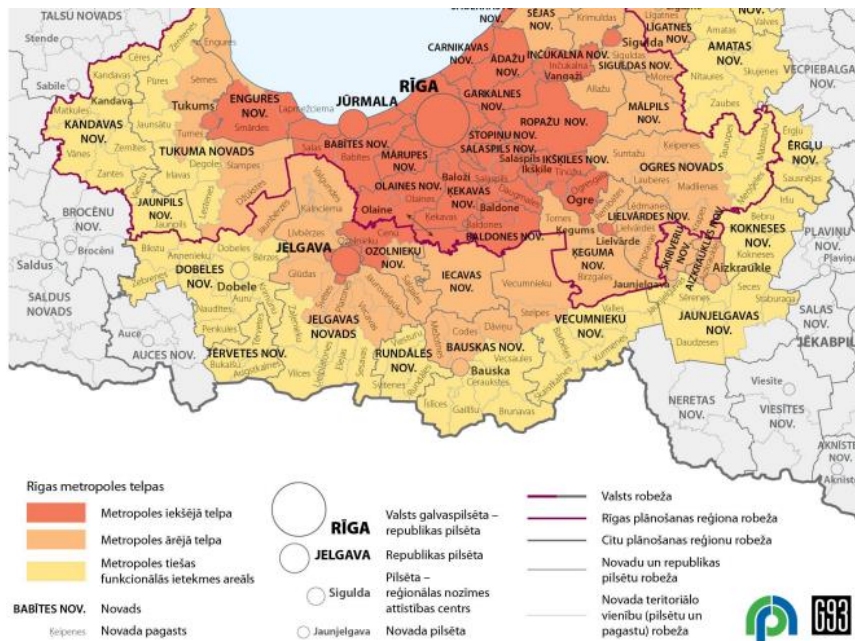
TALSU NOVADS
Stende
Sabile
Kandava
KANDAVAS NOV.
Tukums
TUKUMA NOVADS
ENGURES NOV.
Engure
Smārde
JŪRMALA
RĪGA
CARNIKAVAS NOV.
SĒJAS NOV.
ĀDAŽU NOV.
INČUKALNA NOV.
Vangaži
Sigulda
SIGULDAS NOV.
LĪGATNES NOV.
AMATAS NOV.
VECPIEBALGAS NOV.
GARKALNES NOV.
ROPAŽU NOV.
MĀLPILS NOV.
STOPIŅU NOV.
SALASPILS NOV.
Salaspils
IKŠĶILES NOV.
Ikšķile
BABĪTES NOV.
MĀRUPES NOV.
OGRES NOVADS
ĒRGĻU NOV.
OLAINES NOV.
Olaine
Baloži
ĶEKAVAS NOV.
Baldone
BALDONES NOV.
Ogre
LIELVĀRDES NOV.
Lielvārde
ĶEGUMS NOV.
Ķegums
BROCĒNU NOV.
Brocēni
JAUNPILS NOV.
JELGAVA
OZOLNIEKU NOV.
IECAVAS NOV.
SKRĪVERU NOV.
AIZKRAUKLES NOV.
Aizkraukle
KOKNESES NOV.
PĻAVIŅU NOV.
Saldus
SALDUS NOVADS
DOBELES NOV.
Dobele
Jaunjelgava
JELGAVAS NOVADS
VECUMNIEKU NOV.
JAUNJELGAVAS NOV.
SALAS NOV.
JĒKABPILS
Auce
AUCES NOV.
TĒRVETES NOV.
RUNDĀLES NOV.
BAUSKAS NOV.
Bauska
NERETAS NOV.
VIESĪTES NOV.
AKNĪSTES NOV.

Rīgas metropoles telpas
Metropoles iekšējā telpa
Metropoles ārējā telpa
Metropoles tiešas funkcionālās ietekmes areāls
BABĪTES NOV. Novads
Ķeipenes Novada pagasts
RĪGA Valsts galvaspilsēta – republikas pilsēta
JELGAVA Republikas pilsēta
Sigulda Pilsēta – reģionālas nozīmes attīstības centrs
Jaunjelgava Novada pilsēta
Valsts robeža
Rīgas plānošanas reģiona robeža
Citu plānošanas reģionu robeža
Novadu un republikas pilsētu robeža
Novada teritoriālo vienību (pilsētu un pagastu) robeža